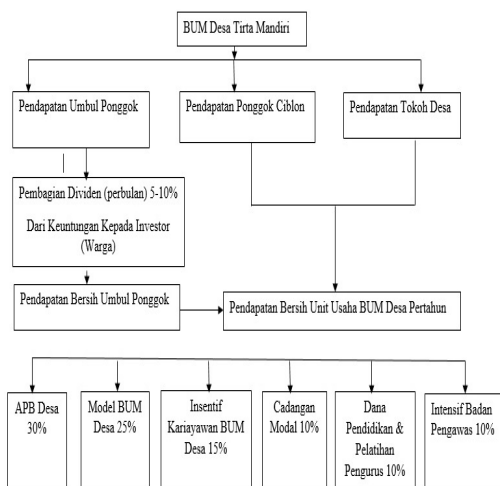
BUM Desa Tirta Mandiri

Pendapatan Umbul Ponggok

Pendapatan Ponggok Ciblon

Pendapatan Tokoh Desa

Pembagian Dividen (perbulan) 5-10% Dari Keuntungan Kepada Investor (Warga)

Pendapatan Bersih Umbul Ponggok

Pendapatan Bersih Unit Usaha BUM Desa Pertahun

APB Desa 30%

Model BUM Desa 25%

Insentif Kariayawan BUM Desa 15%

Cadangan Modal 10%

Dana Pendidikan & Pelatihan Pengurus 10%

Intensif Badan Pengawas 10%